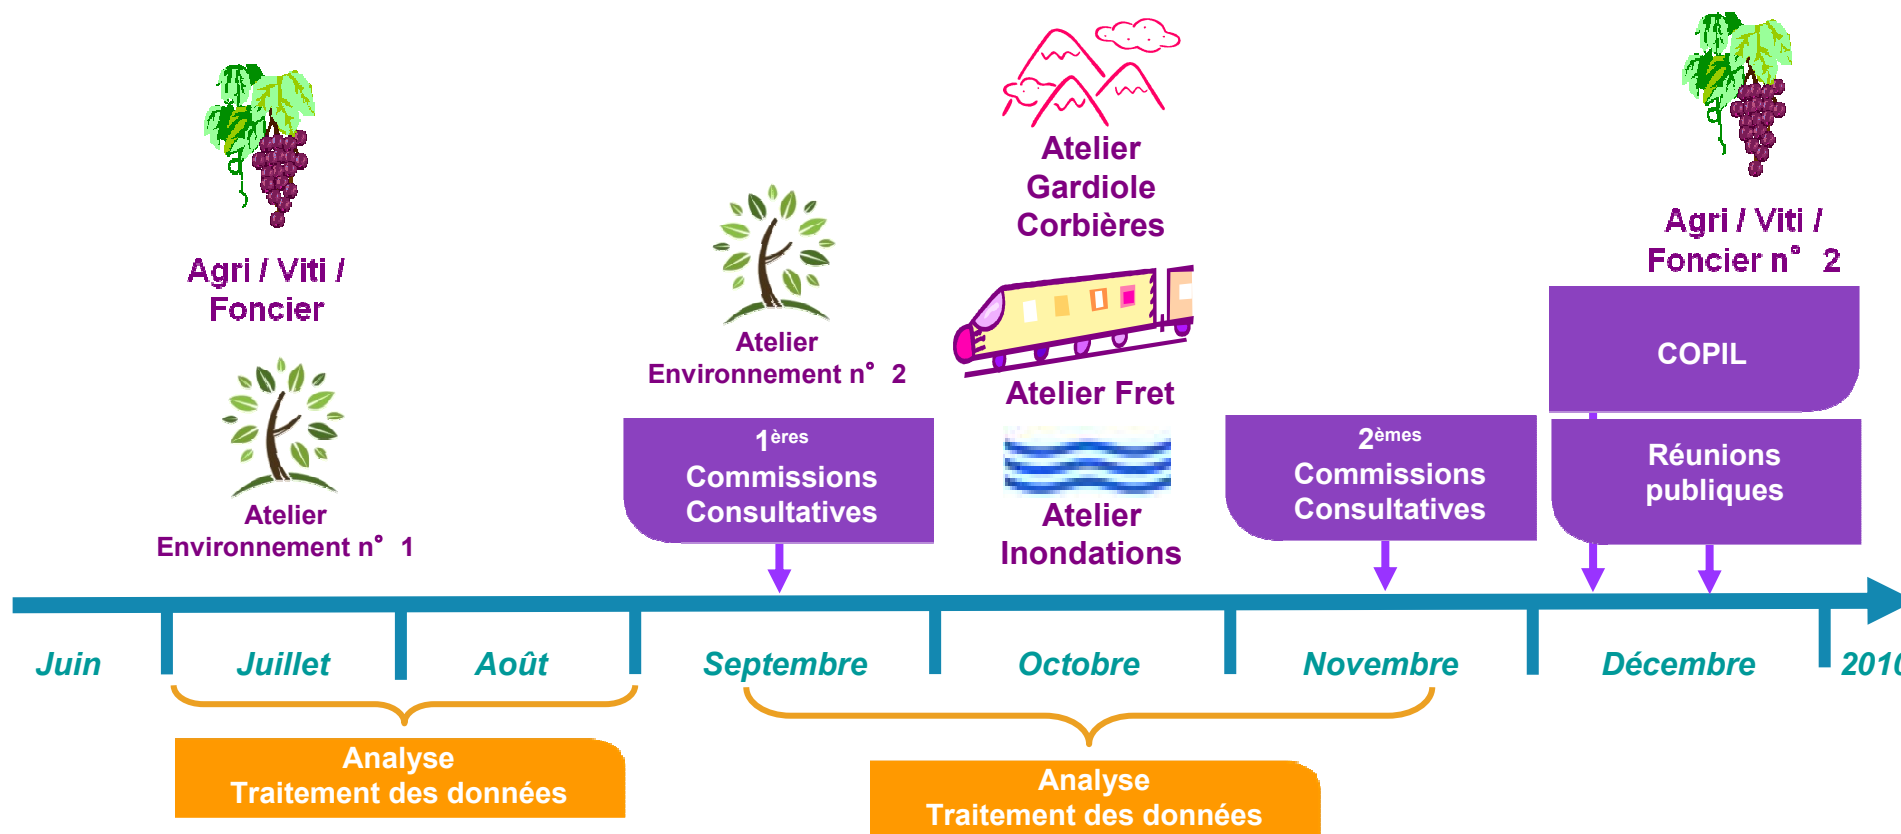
Agri / Viti / Foncier

Atelier Environnement n° 1

Atelier Environnement n° 2

1$^{ères}$ Commissions Consultatives

Atelier Gardiole Corbières

Atelier Fret

Atelier Inondations

2$^{èmes}$ Commissions Consultatives

Agri / Viti / Foncier n° 2

COPIL

Réunions publiques

Juin

Juillet

Août

Septembre

Octobre

Novembre

Décembre

201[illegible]

Analyse Traitement des données

Analyse Traitement des données